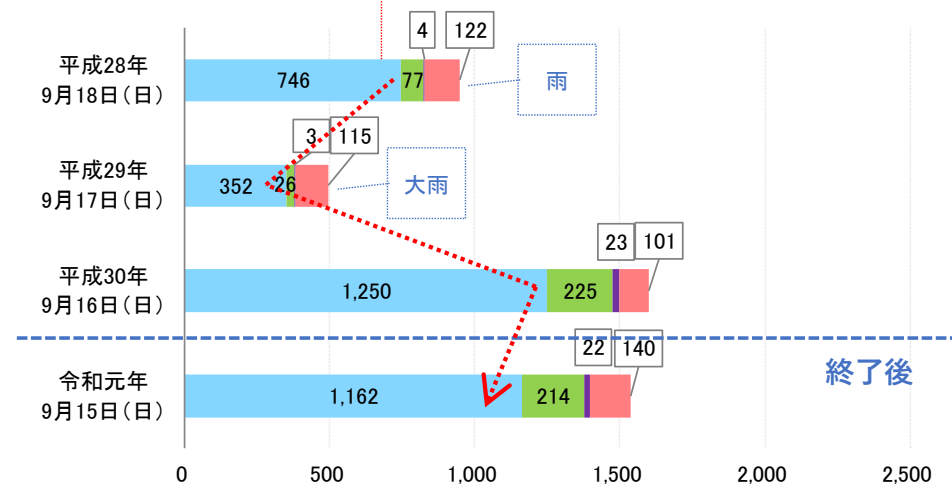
平成28年
9月18日（日）

746

77

4

122

雨

平成29年
9月17日（日）

352

26

3

115

大雨

平成30年
9月16日（日）

1,250

225

23

101

令和元年
9月15日（日）

1,162

214

22

140

終了後

0

500

1,000

1,500

2,000

2,500